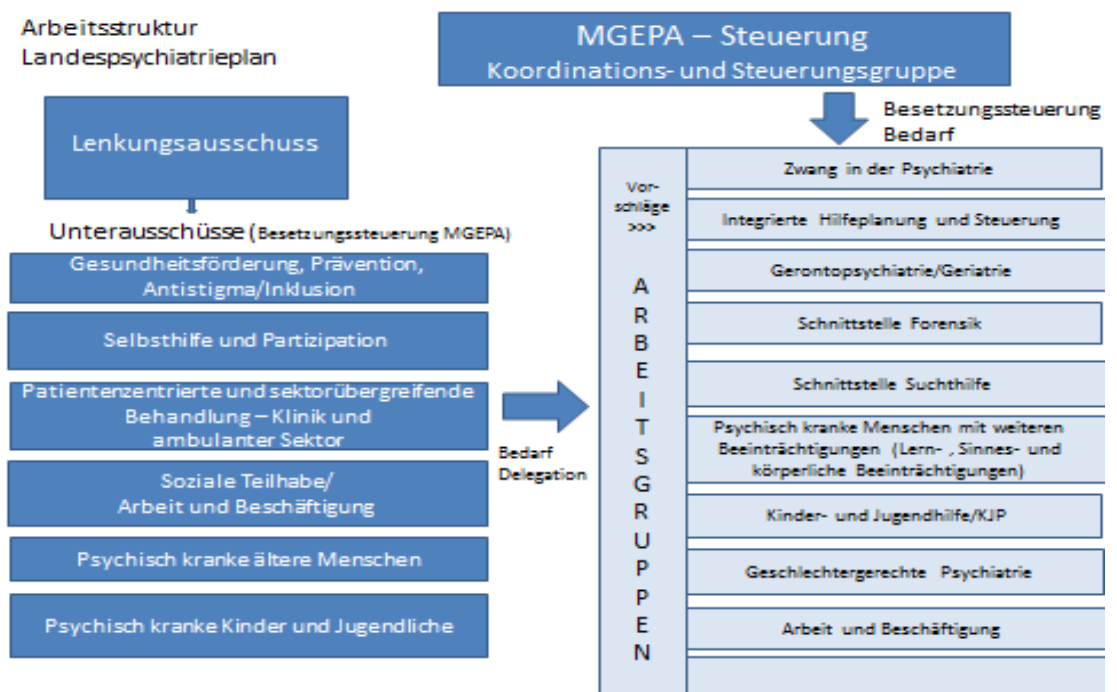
Arbeitsstruktur
Landespsychiatrieplan

MGEPA – Steuerung
Koordinations- und Steuerungsgruppe

Besetzungssteuerung
Bedarf

Lenkungsausschuss

Unterausschüsse (Besetzungssteuerung MGEPA)

Gesundheitsförderung, Prävention, Antistigma/Inklusion

Selbsthilfe und Partizipation

Patientenzentrierte und sektorübergreifende Behandlung – Klinik und ambulanter Sektor

Soziale Teilhabe/
Arbeit und Beschäftigung

Psychisch kranke ältere Menschen

Psychisch kranke Kinder und Jugendliche

Bedarf
Delegation

Vorschläge
>>>

A
R
B
E
I
T
S
G
R
U
P
P
E
N

Zwang in der Psychiatrie

Integrierte Hilfeplanung und Steuerung

Gerontopsychiatrie/Geriatrie

Schnittstelle Forensik

Schnittstelle Suchthilfe

Psychisch kranke Menschen mit weiteren Beeinträchtigungen (Lern- , Sinnes- und körperliche Beeinträchtigungen)

Kinder- und Jugendhilfe/KJP

Geschlechtergerechte Psychiatrie

Arbeit und Beschäftigung